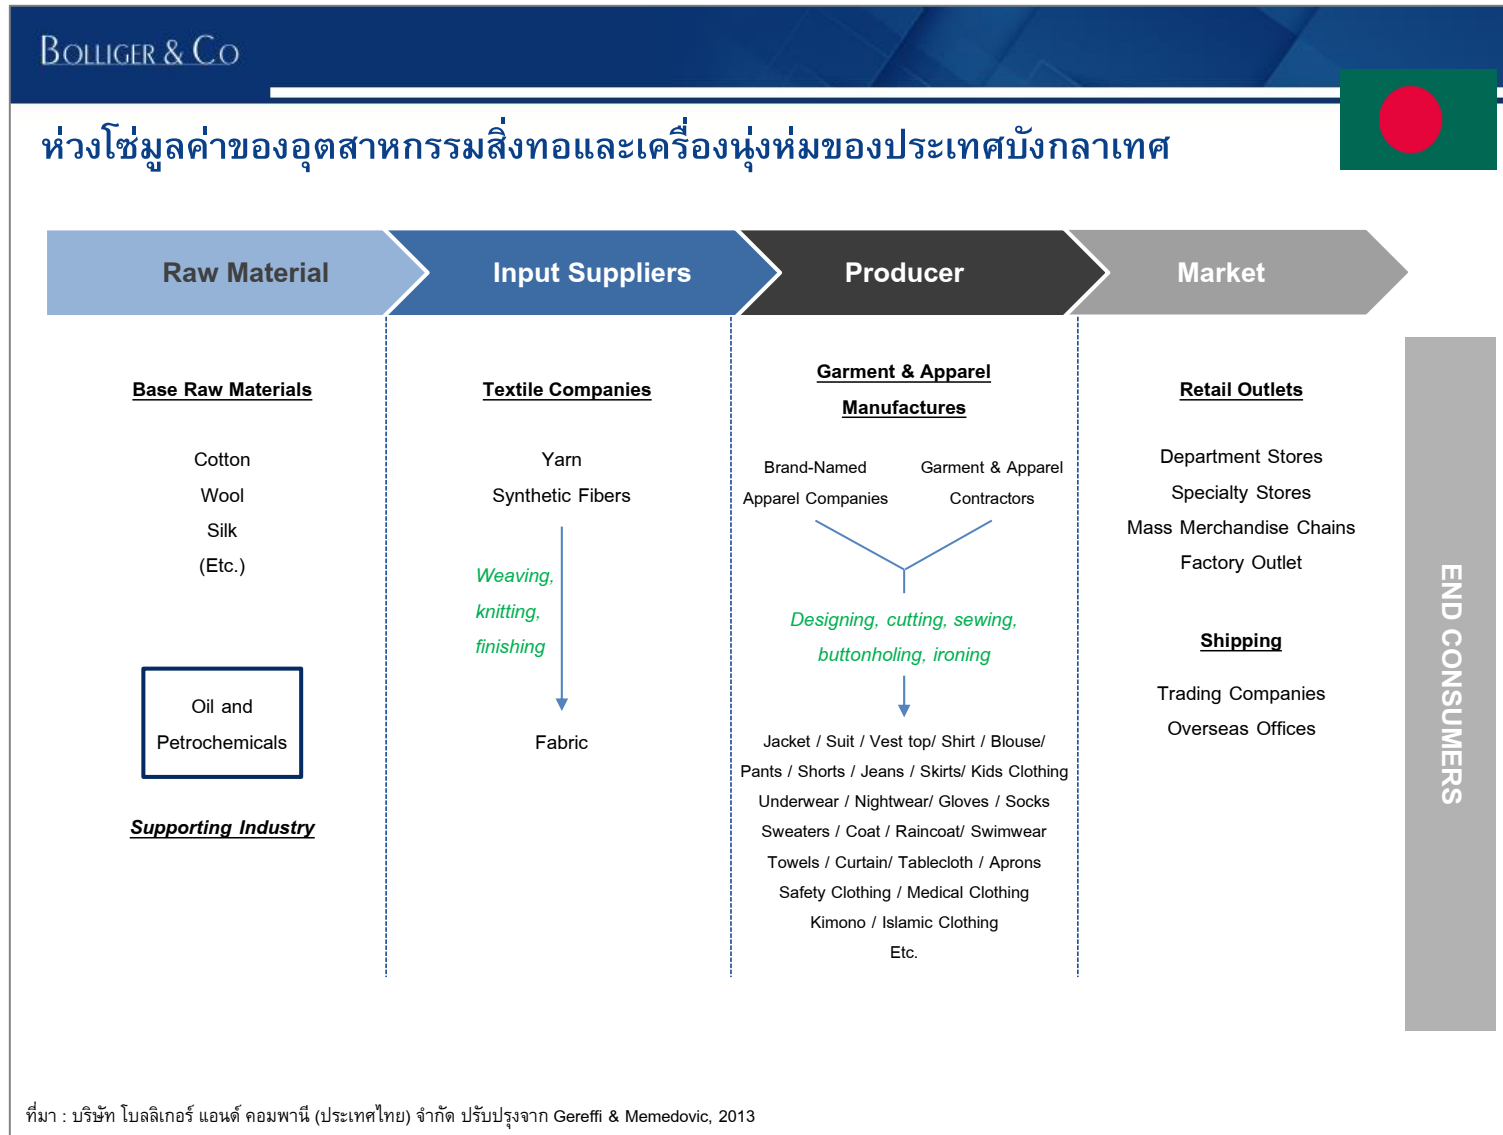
BOLLIGER & CO

ห่วงโซ่มูลค่าของอุตสาหกรรมสิ่งทอและเครื่องนุ่งห่มของประเทศบังกลาเทศ

Raw Material

Input Suppliers

Producer

Market

Base Raw Materials

Cotton
Wool
Silk
(Etc.)

Oil and Petrochemicals

Supporting Industry

Textile Companies

Yarn
Synthetic Fibers

Weaving, knitting, finishing

Fabric

Garment & Apparel Manufactures

Brand-Named Apparel Companies

Garment & Apparel Contractors

Designing, cutting, sewing, buttonholing, ironing

Jacket / Suit / Vest top/ Shirt / Blouse/
Pants / Shorts / Jeans / Skirts/ Kids Clothing
Underwear / Nightwear/ Gloves / Socks
Sweaters / Coat / Raincoat/ Swimwear
Towels / Curtain/ Tablecloth / Aprons
Safety Clothing / Medical Clothing
Kimono / Islamic Clothing
Etc.

Retail Outlets

Department Stores
Specialty Stores
Mass Merchandise Chains
Factory Outlet

Shipping

Trading Companies
Overseas Offices

END CONSUMERS

ที่มา : บริษัท โบลลิเกอร์ แอนด์ คอมพานี (ประเทศไทย) จำกัด ปรับปรุงจาก Gereffi & Memedovic, 2013